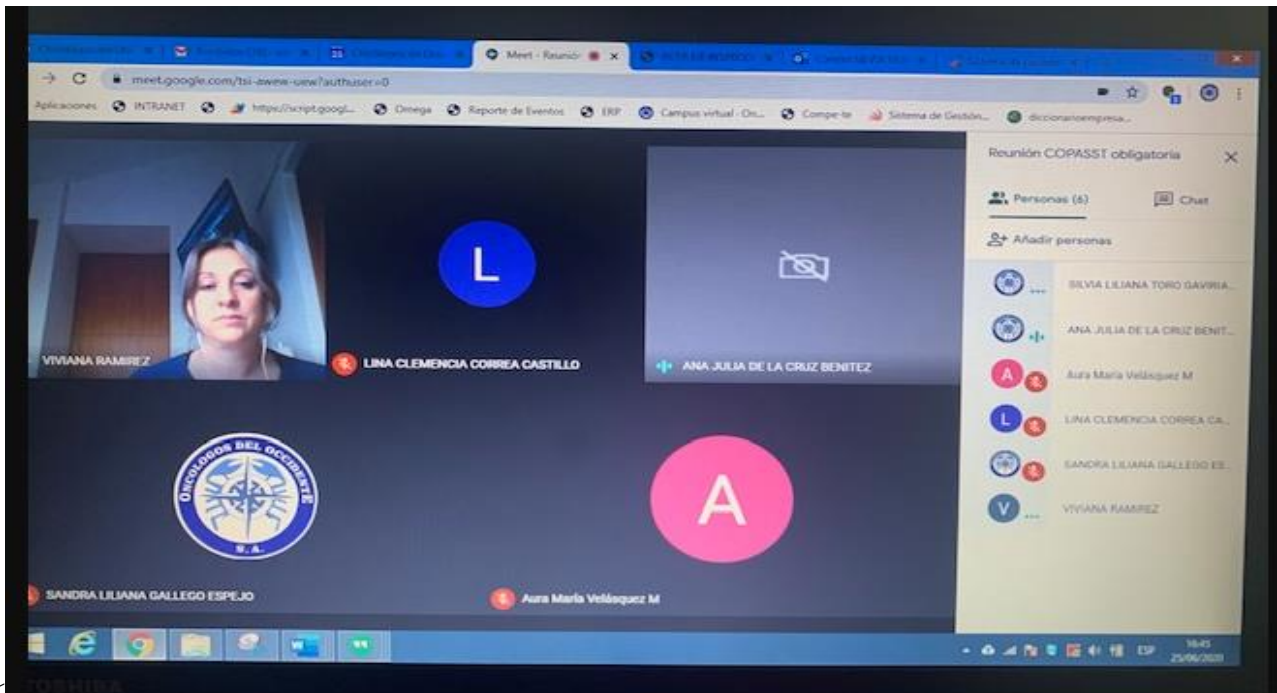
Meet - Reunió

meet.google.com/tsi-awew-uew?authuser=0

Aplicaciones INTRANET https://script.googl... Omega Reporte de Eventos ERP Campus virtual - On... Compe-te Sistema de Gestión... diccionarioempresa...

Reunión COPASST obligatoria

Personas (6)

Chat

Añadir personas

SILVIA LILIANA TORO GAVIRIA...

ANA JULIA DE LA CRUZ BENIT...

Aura Maria Velásquez M

LINA CLEMENCIA CORREA CA...

SANDRA LILIANA GALLEGO ES...

VIVIANA RAMIREZ

L

VIVIANA RAMIREZ

LINA CLEMENCIA CORREA CASTILLO

ANA JULIA DE LA CRUZ BENITEZ

ONCOLOGOS DEL OCCIDENTE S.A.

A

SANDRA LILIANA GALLEGO ESPEJO

Aura María Velásquez M

ESP

16:45
25/06/2020

TOSHIBA